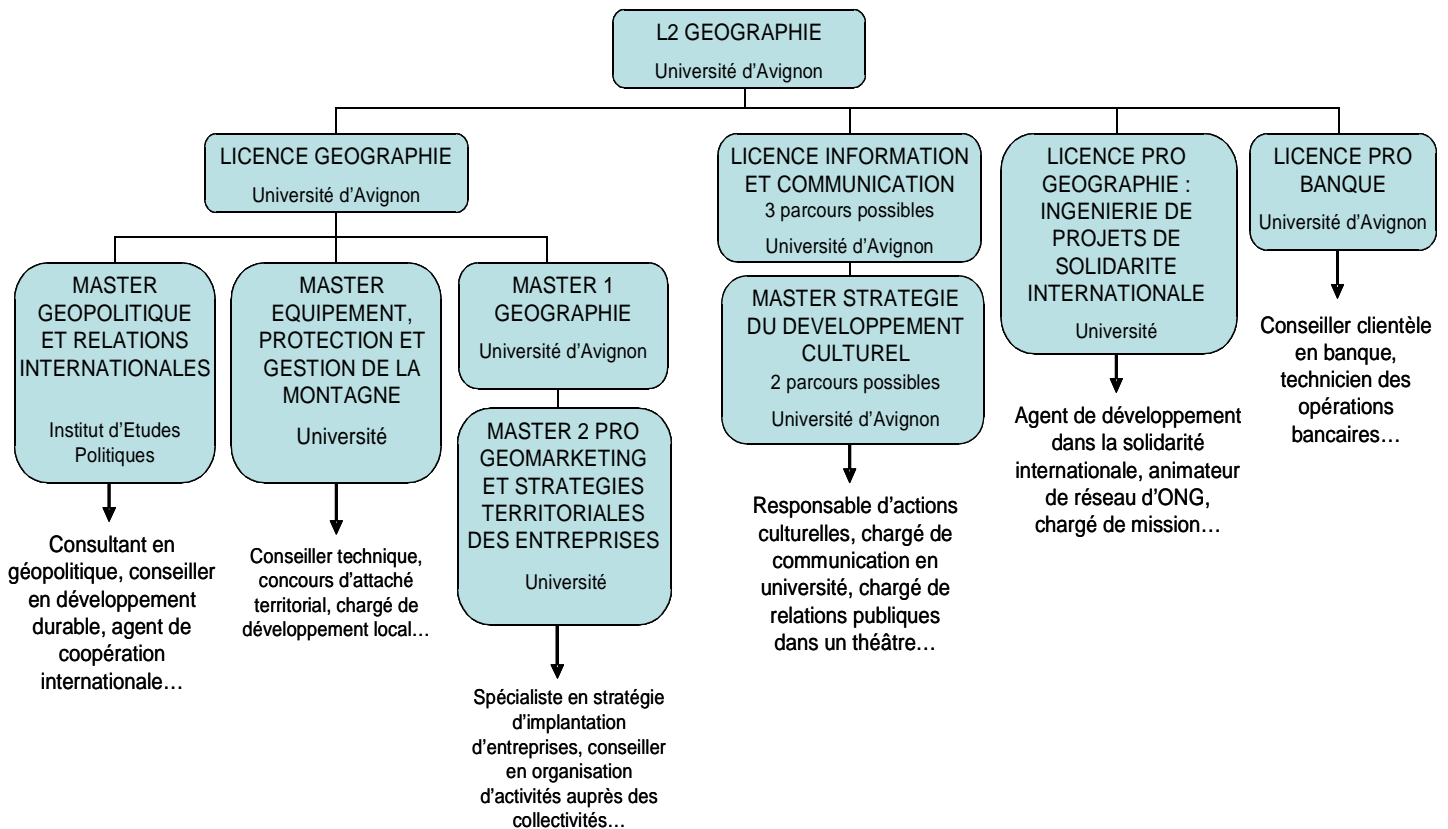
L2 GEOGRAPHIE
Université d'Avignon

LICENCE GEOGRAPHIE
Université d'Avignon

MASTER GEOPOLITIQUE ET RELATIONS INTERNATIONALES
Institut d'Etudes Politiques

Consultant en géopolitique, conseiller en développement durable, agent de coopération internationale…

MASTER EQUIPEMENT, PROTECTION ET GESTION DE LA MONTAGNE
Université

Conseiller technique, concours d'attaché territorial, chargé de développement local…

MASTER 1 GEOGRAPHIE
Université d'Avignon

MASTER 2 PRO GEOMARKETING ET STRATEGIES TERRITORIALES DES ENTREPRISES
Université

Spécialiste en stratégie d'implantation d'entreprises, conseiller en organisation d'activités auprès des collectivités…

LICENCE INFORMATION ET COMMUNICATION
3 parcours possibles
Université d'Avignon

MASTER STRATEGIE DU DEVELOPPEMENT CULTUREL
2 parcours possibles
Université d'Avignon

Responsable d'actions culturelles, chargé de communication en université, chargé de relations publiques dans un théâtre…

LICENCE PRO GEOGRAPHIE : INGENIERIE DE PROJETS DE SOLIDARITE INTERNATIONALE
Université

Agent de développement dans la solidarité internationale, animateur de réseau d'ONG, chargé de mission…

LICENCE PRO BANQUE
Université d'Avignon

Conseiller clientèle en banque, technicien des opérations bancaires…